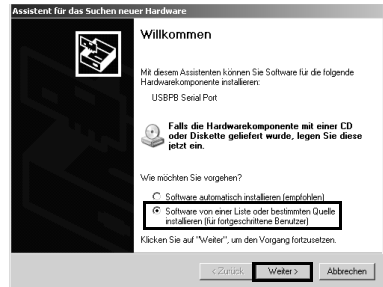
Assistent für das Suchen neuer Hardware

Willkommen

Mit diesem Assistenten können Sie Software für die folgende Hardwarekomponente installieren:

USBPB Serial Port

Falls die Hardwarekomponente mit einer CD oder Diskette geliefert wurde, legen Sie diese jetzt ein.

Wie möchten Sie vorgehen?

Software automatisch installieren (empfohlen)

Software von einer Liste oder bestimmten Quelle installieren (für fortgeschrittene Benutzer)

Klicken Sie auf "Weiter", um den Vorgang fortzusetzen.

< Zurück Weiter > Abbrechen